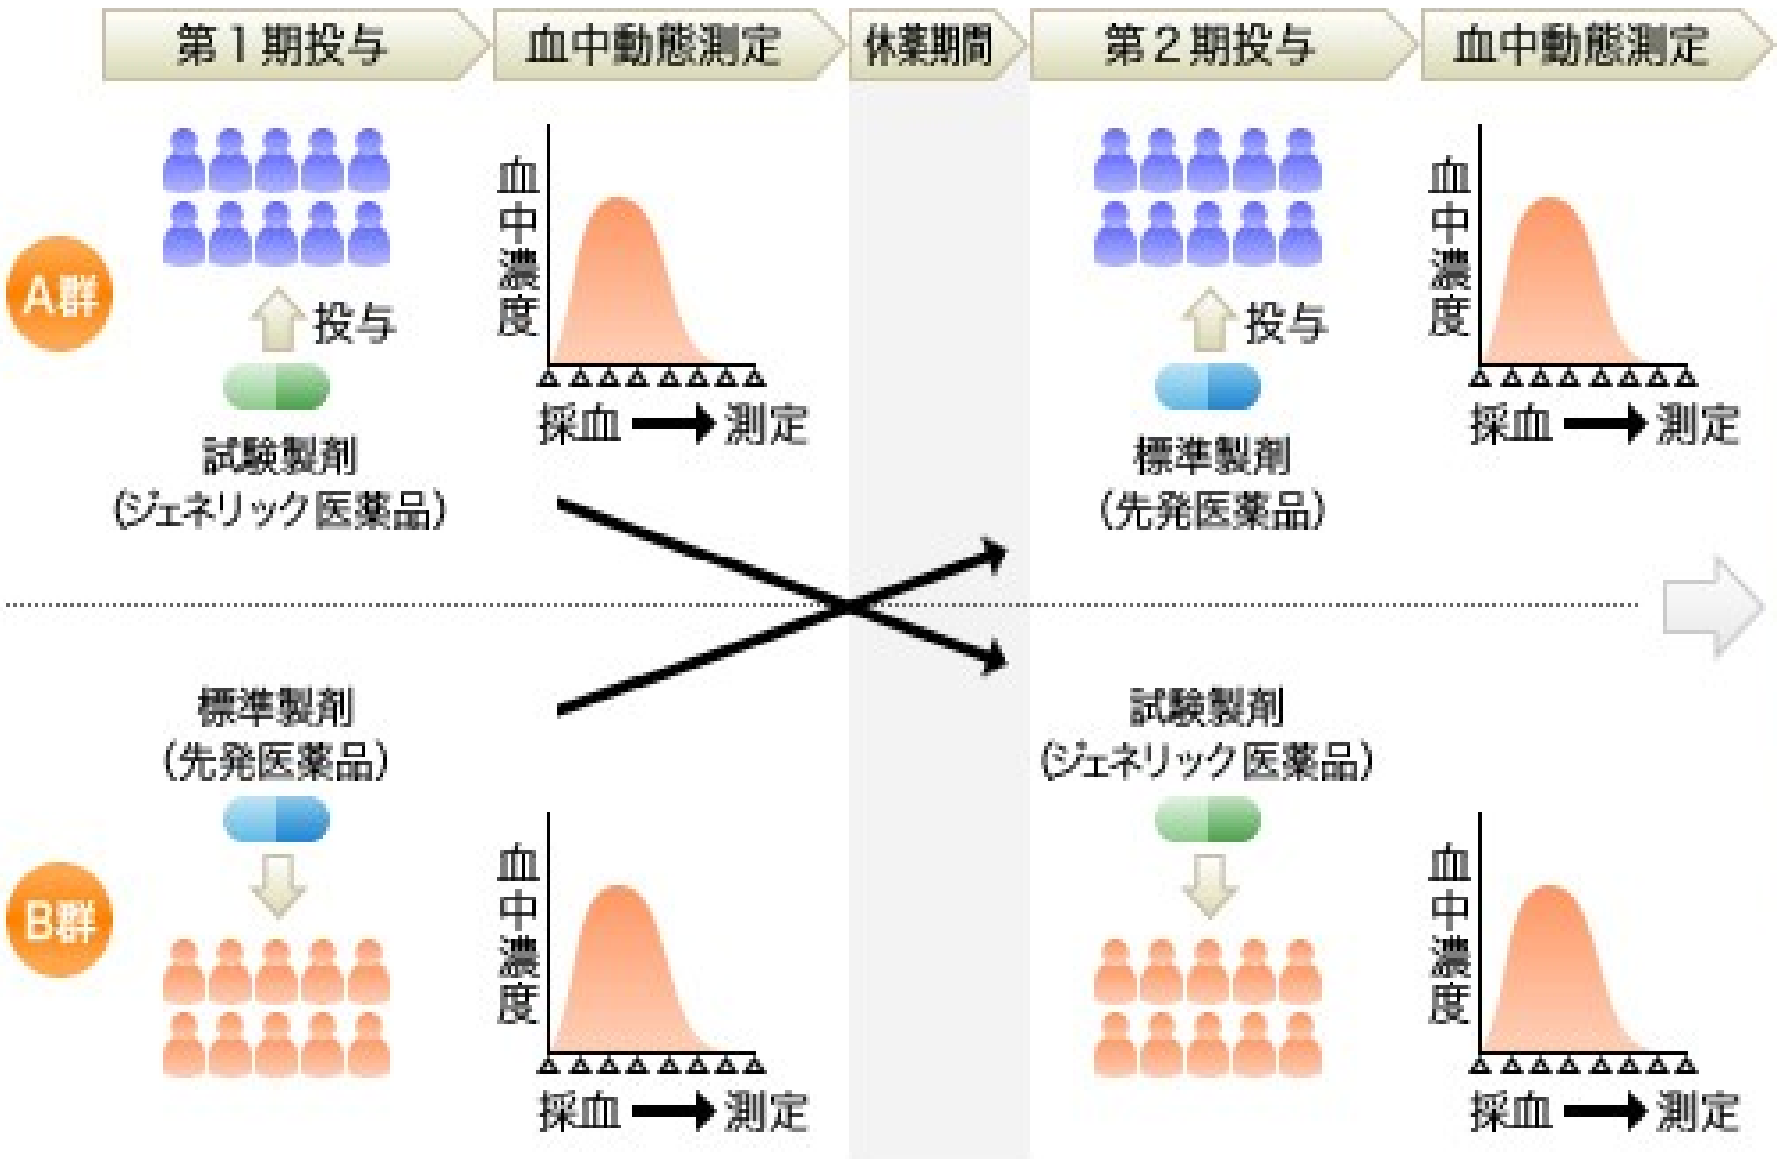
第１期投与
血中動態測定
休薬期間
第２期投与
血中動態測定

A群
投与
試験製剤
(ジェネリック医薬品)
血中濃度
採血 → 測定
投与
標準製剤
(先発医薬品)
血中濃度
採血 → 測定

B群
標準製剤
(先発医薬品)
血中濃度
採血 → 測定
試験製剤
(ジェネリック医薬品)
血中濃度
採血 → 測定